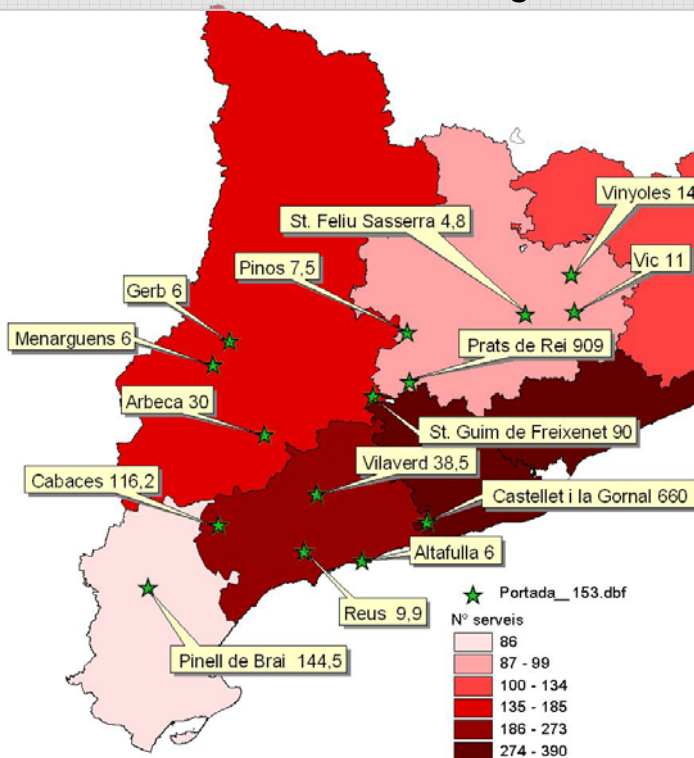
Vinyoles 14
St. Feliu Sasserra 4,8
Vic 11
Pinos 7,5
Gerb 6
Menarguens 6
Prats de Rei 909
Arbeca 30
St. Guim de Freixenet 90
Vilaverd 38,5
Cabaces 116,2
Castellet i la Gornal 660
Altafulla 6
Reus 9,9
Pinell de Brai 144,5

Portada__153.dbf
Nº serveis
86
87 - 99
100 - 134
135 - 185
186 - 273
274 - 390